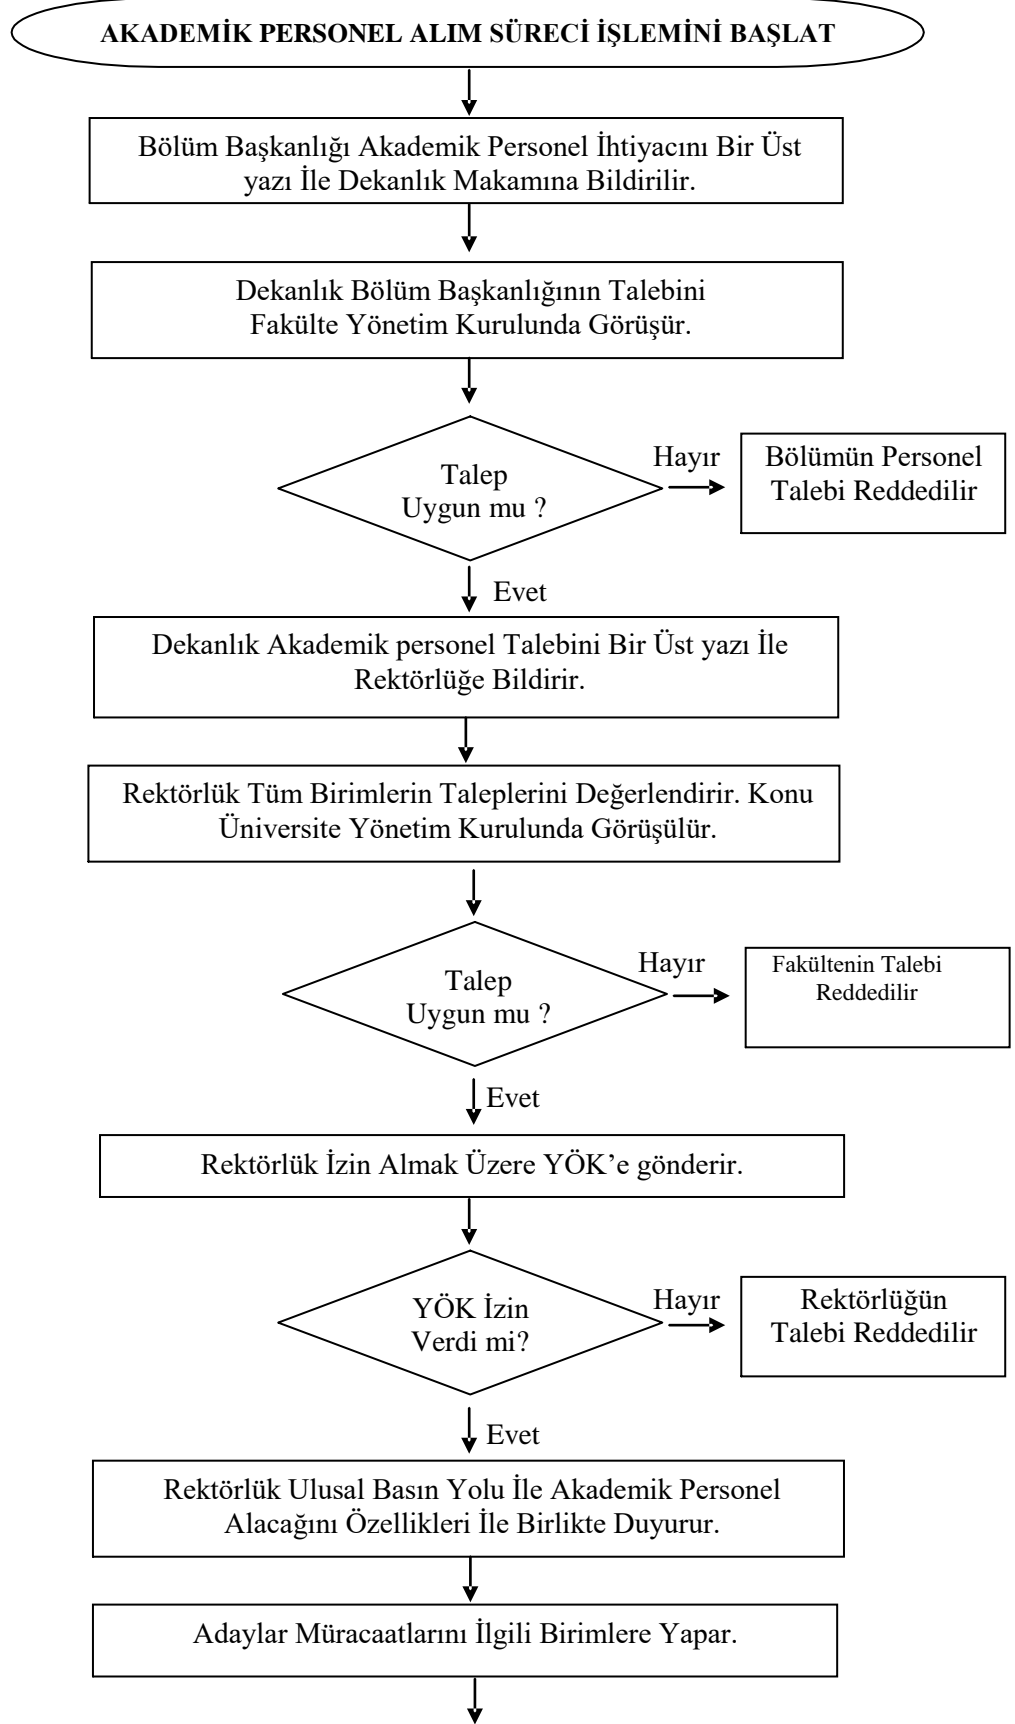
AKADEMİK PERSONEL ALIM SÜRECİ İŞLEMİNİ BAŞLAT

Bölüm Başkanlığı Akademik Personel İhtiyacını Bir Üst yazı İle Dekanlık Makamına Bildirilir.

Dekanlık Bölüm Başkanlığının Talebini Fakülte Yönetim Kurulunda Görüşür.

Talep Uygun mu ?

Hayır

Bölümün Personel Talebi Reddedilir

Evet

Dekanlık Akademik personel Talebini Bir Üst yazı İle Rektörlüğe Bildirir.

Rektörlük Tüm Birimlerin Taleplerini Değerlendirir. Konu Üniversite Yönetim Kurulunda Görüşülür.

Talep Uygun mu ?

Hayır

Fakültenin Talebi Reddedilir

Evet

Rektörlük İzin Almak Üzere YÖK'e gönderir.

YÖK İzin Verdi mi?

Hayır

Rektörlüğün Talebi Reddedilir

Evet

Rektörlük Ulusal Basın Yolu İle Akademik Personel Alacağını Özellikleri İle Birlikte Duyurur.

Adaylar Müracaatlarını İlgili Birimlere Yapar.